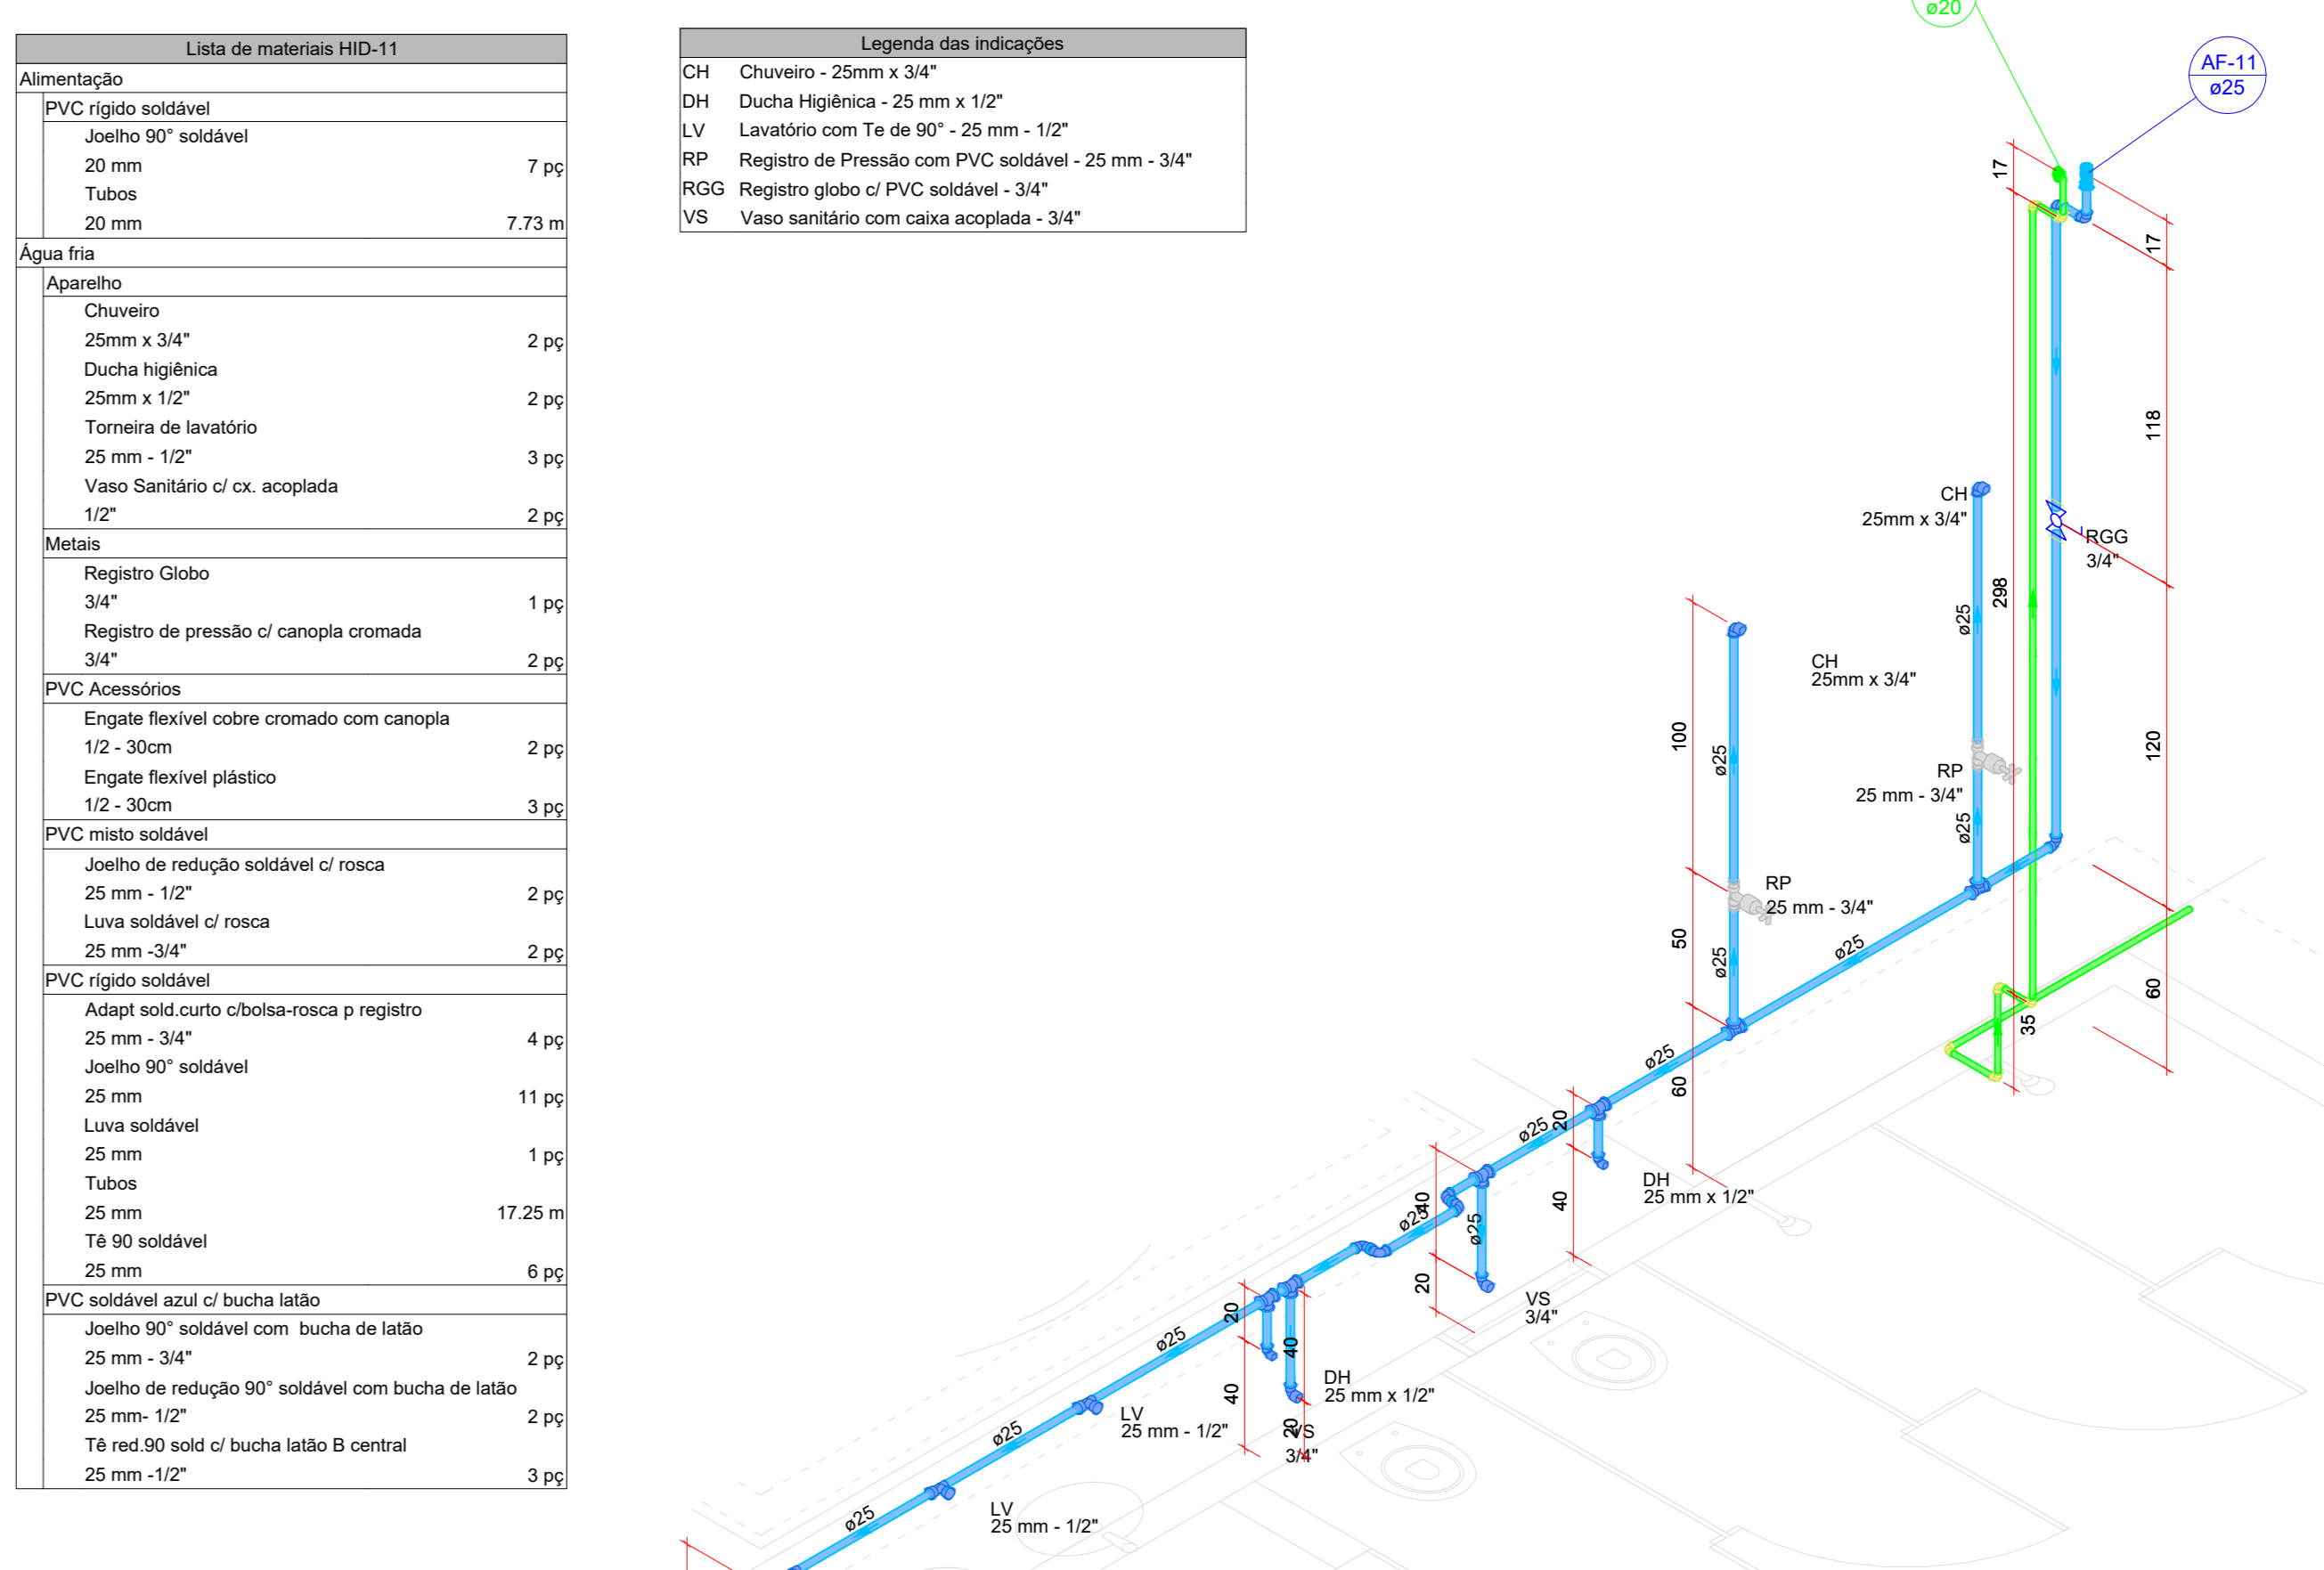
| Lista de materiais HID-11 | |
|---|---|
| Alimentação | |
| PVC rígido soldável | |
| Joelho 90° soldável | |
| 20 mm | 7 pç |
| Tubos | |
| 20 mm | 7.73 m |
| Água fria | |
| Aparelho | |
| Chuveiro | |
| 25mm x 3/4" | 2 pç |
| Ducha higiênica | |
| 25mm x 1/2" | 2 pç |
| Torneira de lavatório | |
| 25 mm - 1/2" | 3 pç |
| Vaso Sanitário c/ cx. acoplada | |
| 1/2" | 2 pç |
| Metais | |
| Registro Globo | |
| 3/4" | 1 pç |
| Registro de pressão c/ canopla cromada | |
| 3/4" | 2 pç |
| PVC Acessórios | |
| Engate flexível cobre cromado com canopla | |
| 1/2 - 30cm | 2 pç |
| Engate flexível plástico | |
| 1/2 - 30cm | 3 pç |
| PVC misto soldável | |
| Joelho de redução soldável c/ rosca | |
| 25 mm - 1/2" | 2 pç |
| Luva soldável c/ rosca | |
| 25 mm -3/4" | 2 pç |
| PVC rígido soldável | |
| Adapt sold.curto c/bolsa-rosca p registro | |
| 25 mm - 3/4" | 4 pç |
| Joelho 90° soldável | |
| 25 mm | 11 pç |
| Luva soldável | |
| 25 mm | 1 pç |
| Tubos | |
| 25 mm | 17.25 m |
| Tê 90 soldável | |
| 25 mm | 6 pç |
| PVC soldável azul c/ bucha latão | |
| Joelho 90° soldável com bucha de latão | |
| 25 mm - 3/4" | 2 pç |
| Joelho de redução 90° soldável com bucha de latão | |
| 25 mm- 1/2" | 2 pç |
| Tê red.90 sold c/ bucha latão B central | |
| 25 mm -1/2" | 3 pç |

| Legenda das indicações | |
|---|---|
| CH | Chuveiro - 25mm x 3/4" |
| DH | Ducha Higiênica - 25 mm x 1/2" |
| LV | Lavatório com Te de 90° - 25 mm - 1/2" |
| RP | Registro de Pressão com PVC soldável - 25 mm - 3/4" |
| RGG | Registro globo c/ PVC soldável - 3/4" |
| VS | Vaso sanitário com caixa acoplada - 3/4" |

ø20
AF-11
ø25
17
17
118
CH
25mm x 3/4"
RGG
3/4"
298
ø25
CH
25mm x 3/4"
100
ø25
RP
25 mm - 3/4"
120
ø25
RP
25 mm - 3/4"
50
ø25
ø25
60
35
ø25
60
20
ø25
DH
25 mm x 1/2"
40
ø25
40
ø25
20
VS
3/4"
20
ø25
40
DH
25 mm x 1/2"
40
LV
25 mm - 1/2"
20
VS
3/4"
ø25
ø25
LV
25 mm - 1/2"